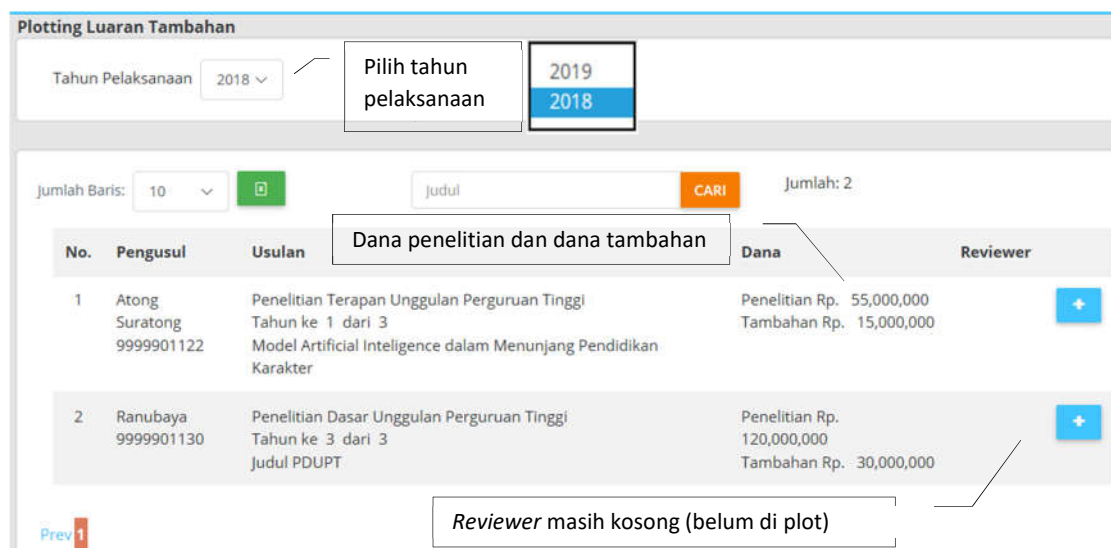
Plotting Luaran Tambahan

Tahun Pelaksanaan 2018

Pilih tahun pelaksanaan

2019
2018

Jumlah Baris: 10

Judul CARI

Jumlah: 2

Dana penelitian dan dana tambahan

| No. | Pengusul | Usulan | Dana | Reviewer |
|---|---|---|---|---|
| 1 | Atong Suratong 9999901122 | Penelitian Terapan Unggulan Perguruan Tinggi Tahun ke 1 dari 3 Model Artificial Inteligence dalam Menunjang Pendidikan Karakter | Penelitian Rp. 55,000,000 Tambahan Rp. 15,000,000 | + |
| 2 | Ranubaya 9999901130 | Penelitian Dasar Unggulan Perguruan Tinggi Tahun ke 3 dari 3 Judul PDUPT | Penelitian Rp. 120,000,000 Tambahan Rp. 30,000,000 | + |

Reviewer masih kosong (belum di plot)

Prev 1